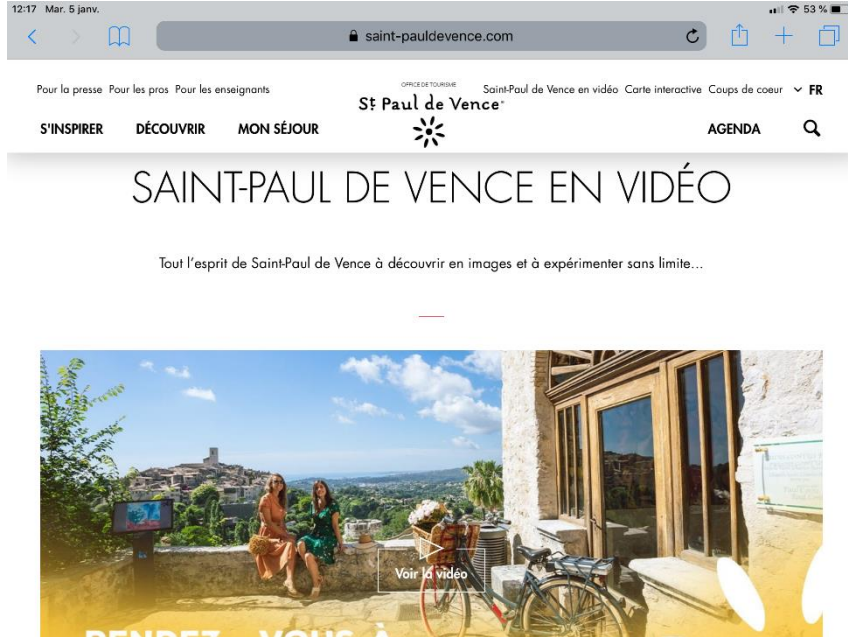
12:17 Mar. 5 janv.

53 %

saint-pauldevence.com

Pour la presse Pour les pros Pour les enseignants

OFFICE DE TOURISME
St Paul de Vence

Saint-Paul de Vence en vidéo Carte interactive Coups de coeur FR

S'INSPIRER DÉCOUVRIR MON SÉJOUR

AGENDA

SAINT-PAUL DE VENCE EN VIDÉO

Tout l'esprit de Saint-Paul de Vence à découvrir en images et à expérimenter sans limite...

Voir la vidéo

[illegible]